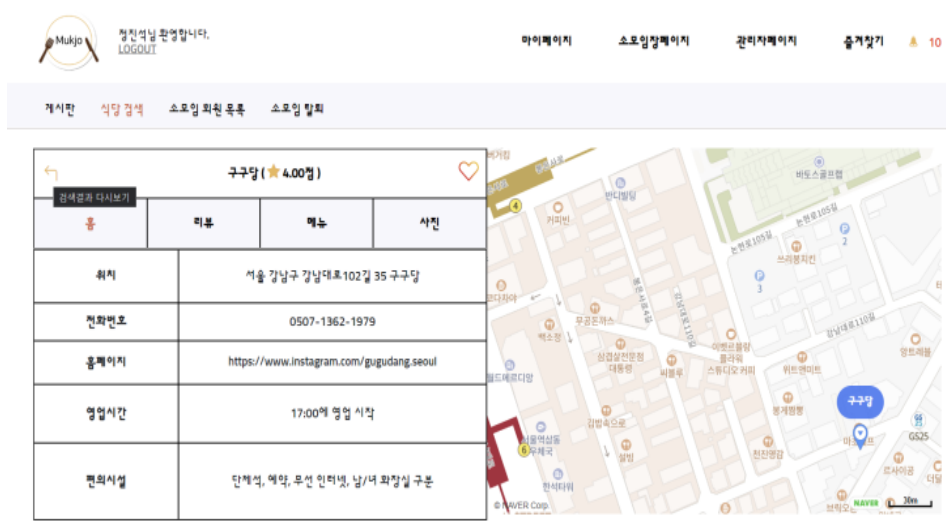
Mukjo

정진석님 환영합니다.
LOGOUT

마이페이지
소모임장페이지
관리자페이지
즐겨찾기
10

게시판
식당 검색
소모임 회원 목록
소모임 탈퇴

구구당 ( ★ 4.00점 )

검색결과 다시보기

| 홈 | 리뷰 | 메뉴 | 사진 |
|---|---|---|---|

| 위치 | 서울 강남구 강남대로102길 35 구구당 |
|---|---|
| 전화번호 | 0507-1362-1979 |
| 홈페이지 | https://www.instagram.com/gugudang.seoul |
| 영업시간 | 17:00에 영업 시작 |
| 편의시설 | 단체석, 예약, 무선 인터넷, 남/녀 화장실 구분 |

비토스쿨프랩
논현로105길
논현로105길
쓰리봉치킨
커피빈
반디빌딩
무궁돈까스
백소정
삼겹살전문점 대동령
이번주말엔 블라썸 스튜디오 커피
위트앤미트
강남대로110길
구구당
역삼동 우체국
김밥속으로
실밥
천진영감
봉계짬뽕
GS25
윙트케이
르샤이공
서타빈
© NAVER Corp.
NAVER
20m